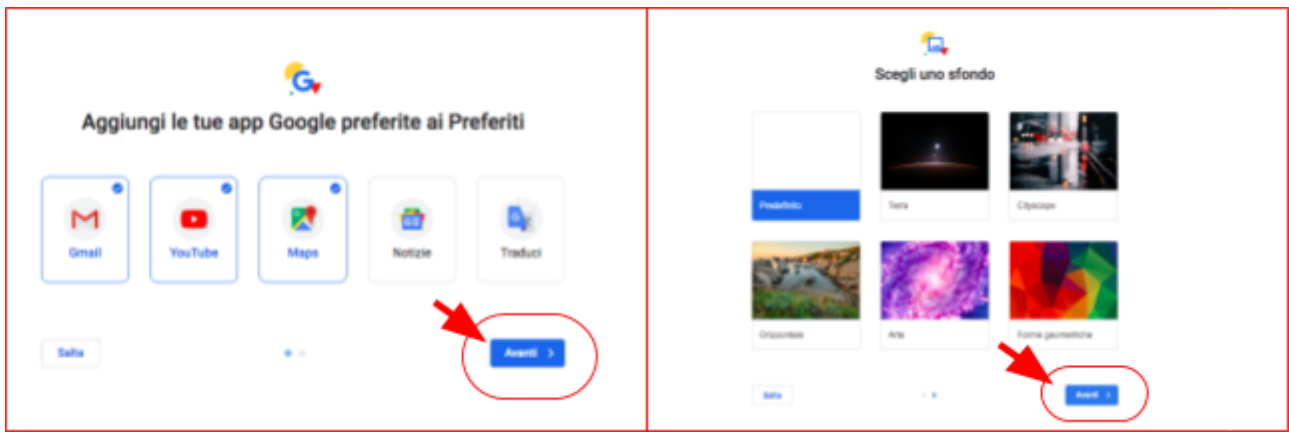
Aggiungi le tue app Google preferite ai Preferiti

Gmail

YouTube

Maps

Notizie

Traduci

Salta

Avanti >

Scegli uno sfondo

Predefinito

Terra

Cityscape

Orizzonte

Arte

Forme geometriche

Salta

Avanti >